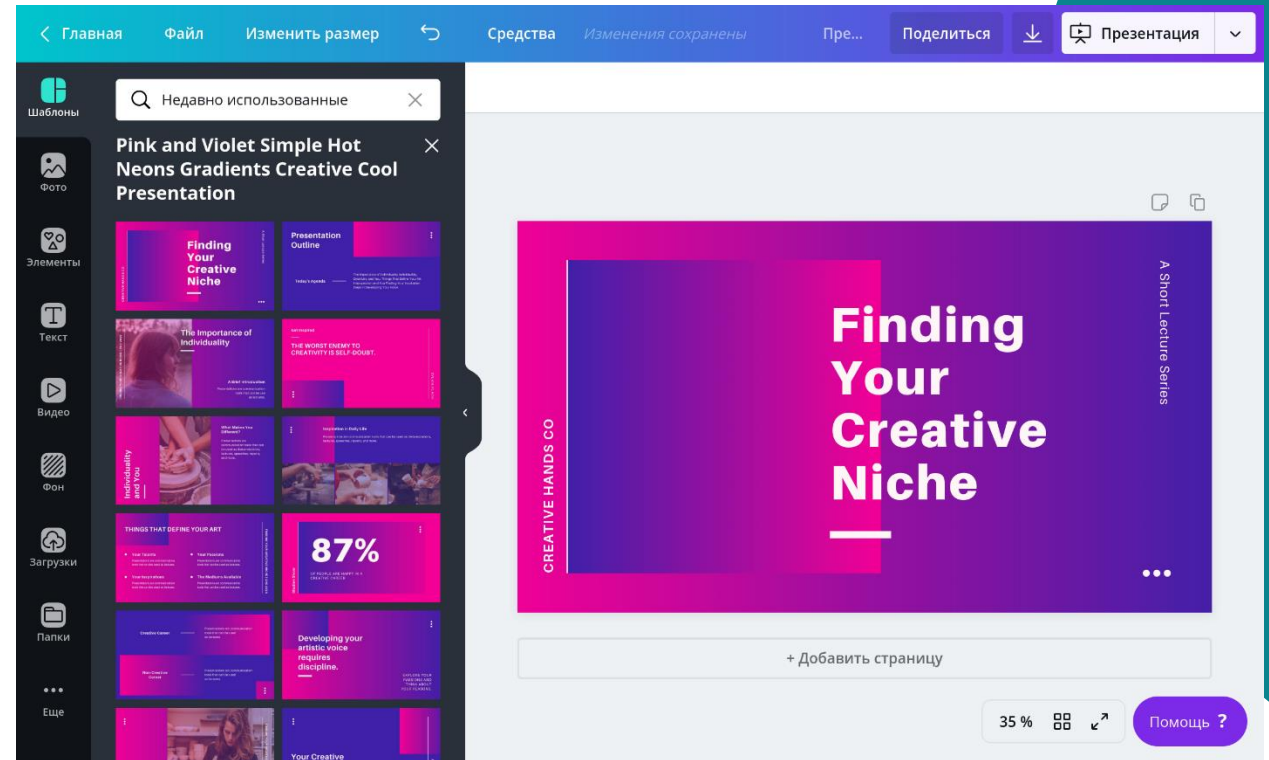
Главная Файл Изменить размер Средства Изменения сохранены Пре... Поделиться Презентация

Шаблоны

Фото

Элементы

Текст

Видео

Фон

Загрузки

Папки

Еще

Недавно использованные

Pink and Violet Simple Hot Neons Gradients Creative Cool Presentation

Finding Your Creative Niche

Presentation Outline

Today's Agenda

The Importance of Individuality

THE WORST ENEMY TO CREATIVITY IS SELF-DOUBT.

Individuality and You

What Makes You Different?

Inspiration in Daily Life

THINGS THAT DEFINE YOUR ART

Your Talents

Your Passions

Your Inspirations

The Mediums Available

87%

Creative Career

Non-Creative Career

Developing your artistic voice requires discipline.

Your Creative

Finding Your Creative Niche

A Short Lecture Series

CREATIVE HANDS CO

+ Добавить страницу

35 %

Помощь ?